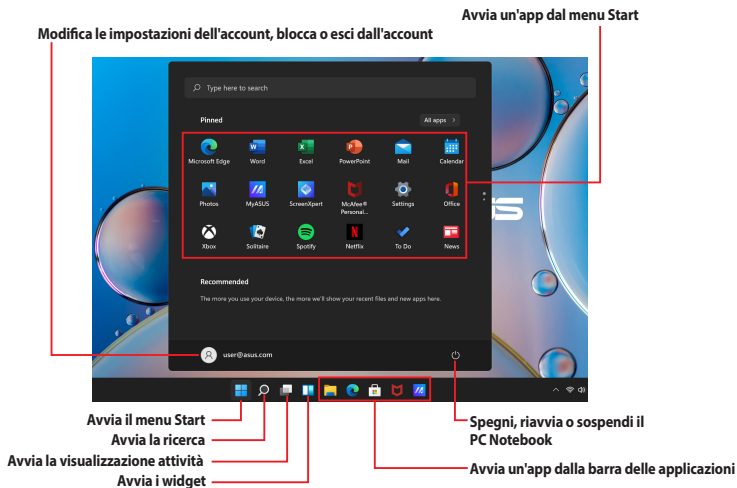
Avvia un'app dal menu Start

Modifica le impostazioni dell'account, blocca o esci dall'account

Type here to search

Pinned

All apps >

Microsoft Edge
Word
Excel
PowerPoint
Mail
Calendar
Photos
MyASUS
ScreenXpert
McAfee® Personal...
Settings
Office
Xbox
Solitaire
Spotify
Netflix
To Do
News

Recommended

The more you use your device, the more we'll show your recent files and new apps here.

user@asus.com

Avvia il menu Start

Avvia la ricerca

Avvia la visualizzazione attività

Avvia i widget

Spegni, riavvia o sospendi il PC Notebook

Avvia un'app dalla barra delle applicazioni